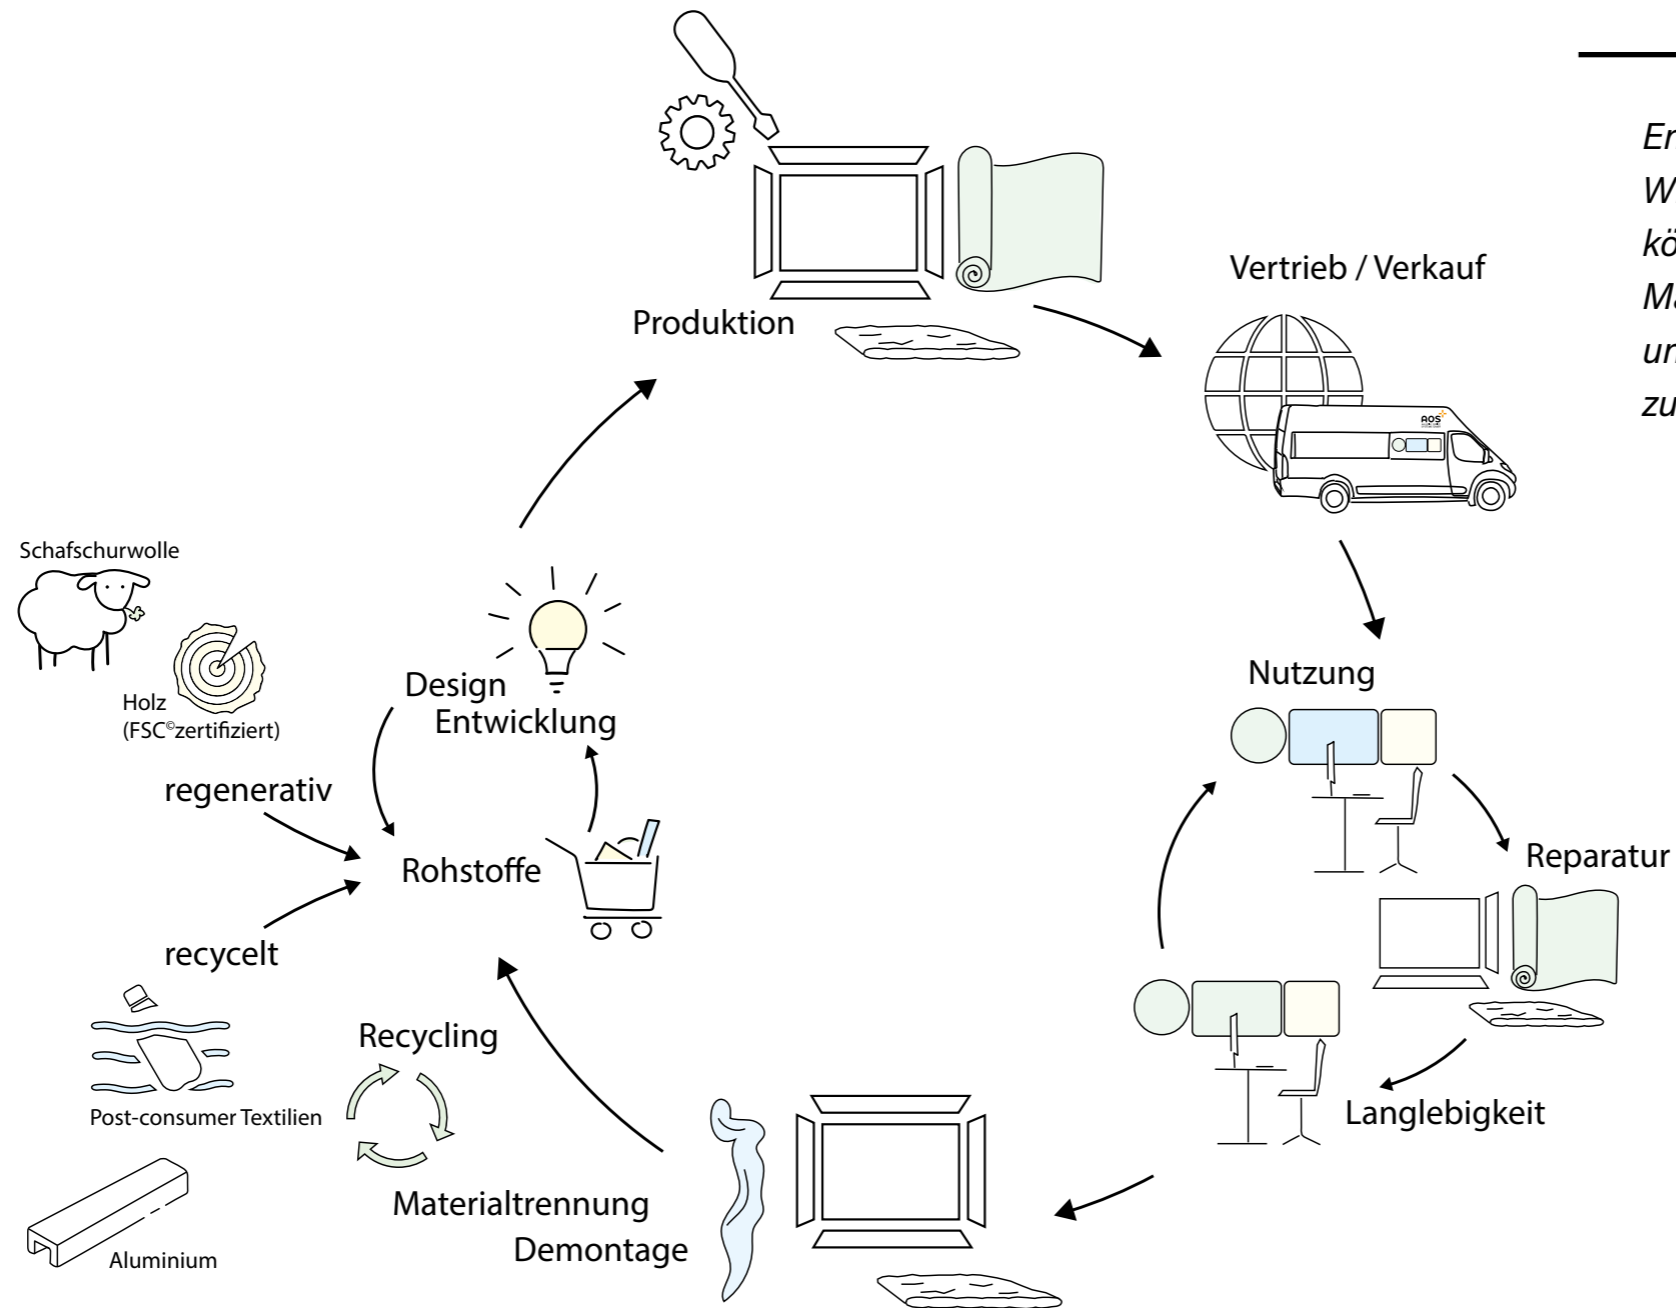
Produktion

Vertrieb / Verkauf

AOS

Nutzung

Reparatur

Langlebigkeit

Demontage

Materialtrennung

Recycling

Rohstoffe

Design
Entwicklung

Schafschurwolle

Holz
(FSC©zertifiziert)

regenerativ

recycelt

Post-consumer Textilien

Aluminium

Er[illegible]
W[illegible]
kö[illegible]
Ma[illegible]
un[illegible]
zu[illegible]